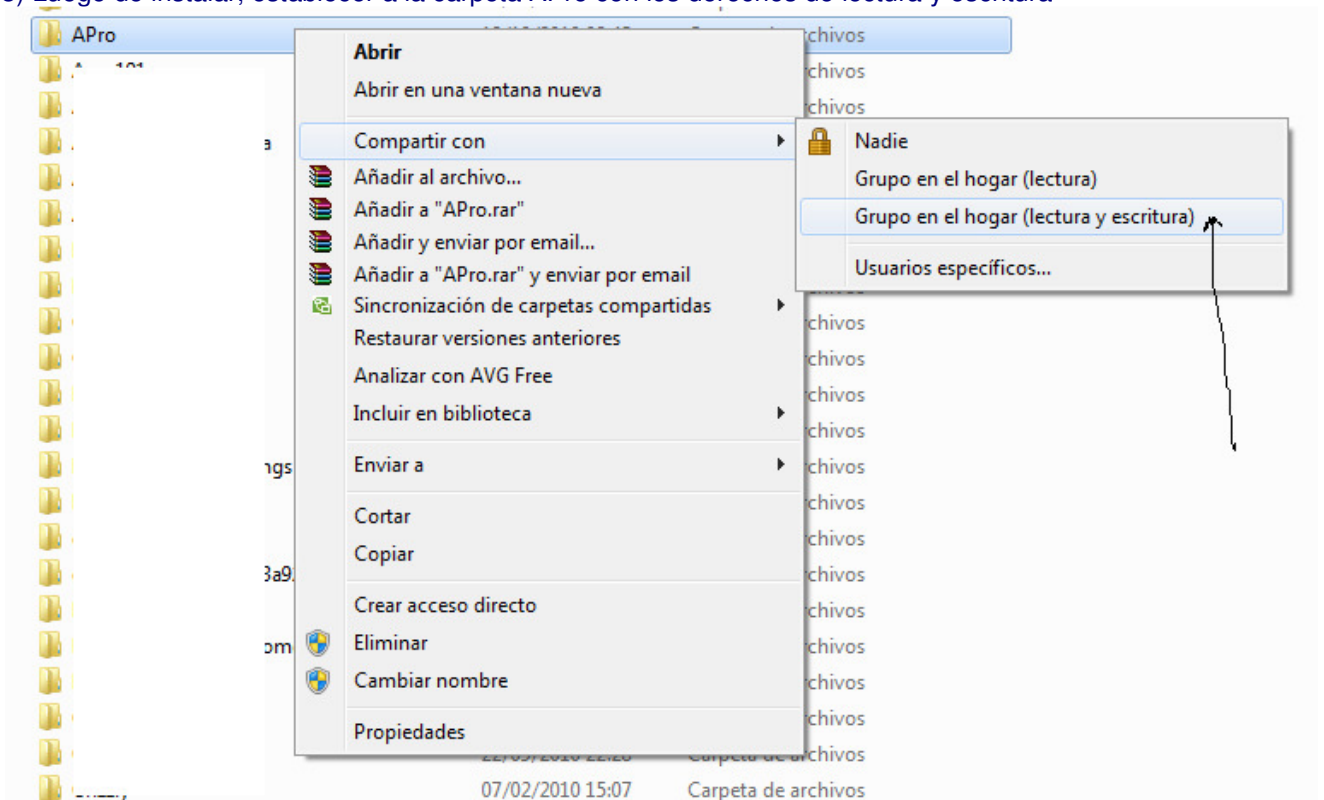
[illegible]

APro

Abrir
Abrir en una ventana nueva
Compartir con
Añadir al archivo...
Añadir a "APro.rar"
Añadir y enviar por email...
Añadir a "APro.rar" y enviar por email
Sincronización de carpetas compartidas
Restaurar versiones anteriores
Analizar con AVG Free
Incluir en biblioteca
Enviar a
Cortar
Copiar
Crear acceso directo
Eliminar
Cambiar nombre
Propiedades

Nadie
Grupo en el hogar (lectura)
Grupo en el hogar (lectura y escritura)
Usuarios específicos...

chivos
chivos
chivos
chivos
chivos
chivos
chivos
chivos
chivos
chivos
chivos
chivos
chivos
chivos
chivos
chivos
a
ngs
3a9
om
22/05/2010 22:28 Carpeta de archivos
07/02/2010 15:07 Carpeta de archivos